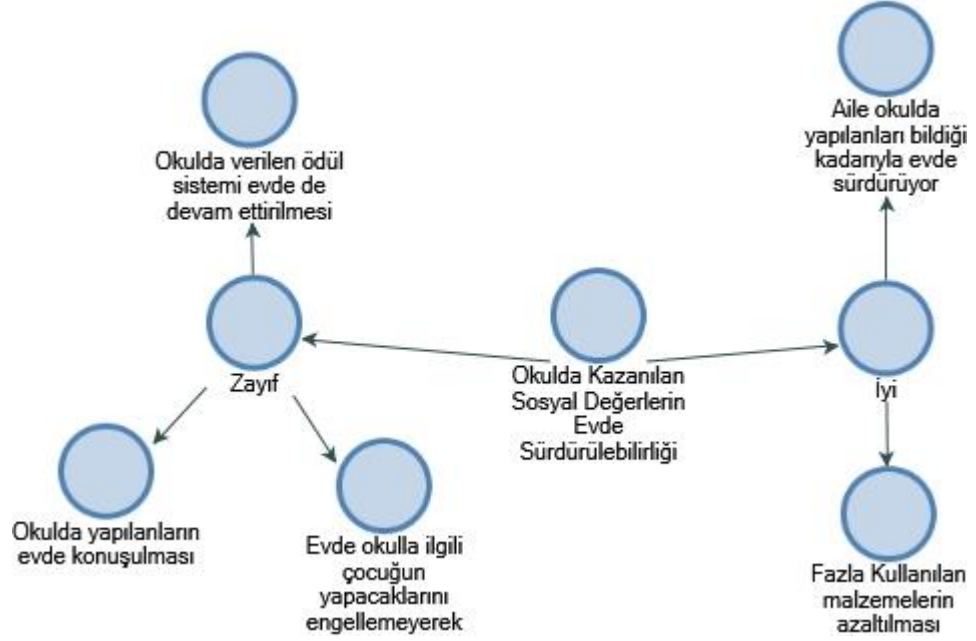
Okulda verilen ödül sistemi evde de devam ettirilmesi

Aile okulda yapılanları bildiği kadarıyla evde sürdürüyor

Zayıf

Okulda Kazanılan Sosyal Değerlerin Evde Sürdürülebilirliği

İyi

Okulda yapılanların evde konuşulması

Evde okulla ilgili çocuğun yapacaklarını engellemeyerek

Fazla Kullanılan malzemelerin azaltılması